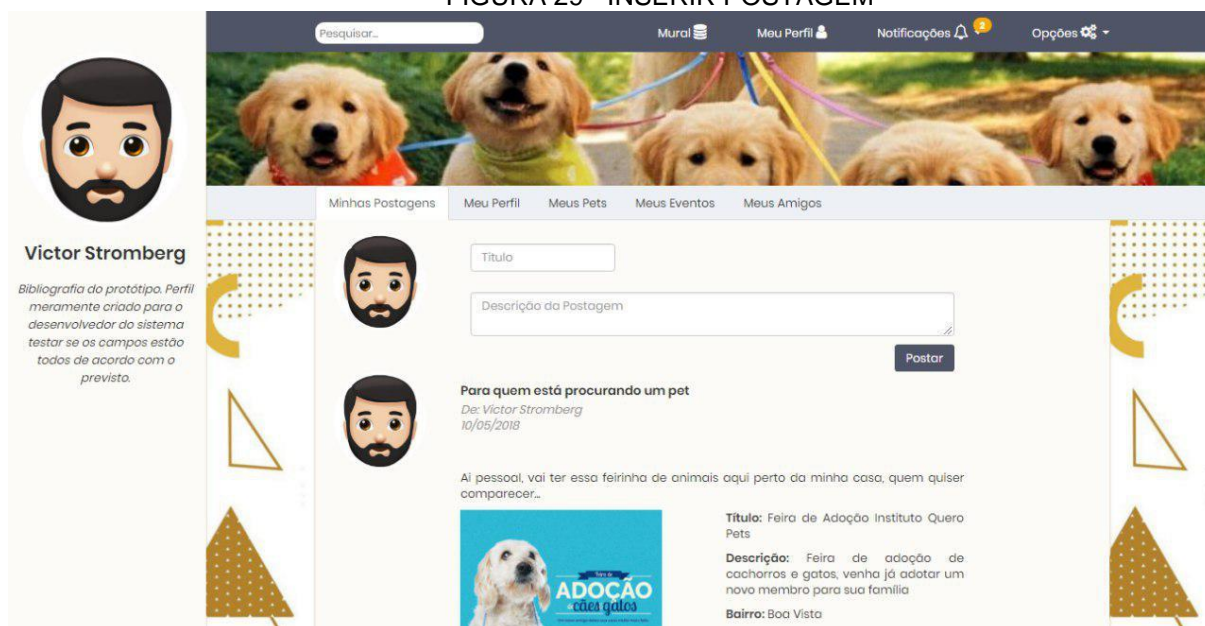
FIGURA 29 - INSERIR POSTAGEM

Pesquisar...

Mural

Meu Perfil

Notificações 2

Opções

Victor Stromberg

Bibliografia do protótipo. Perfil meramente criado para o desenvolvedor do sistema testar se os campos estão todos de acordo com o previsto.

Minhas Postagens

Meu Perfil

Meus Pets

Meus Eventos

Meus Amigos

Título

Descrição da Postagem

Postar

Para quem está procurando um pet

De: Victor Stromberg

10/05/2018

Aí pessoal, vai ter essa feirinha de animais aqui perto da minha casa, quem quiser comparecer...

Feira de
ADOÇÃO
de cães gatos

**Título:** Feira de Adoção Instituto Quero Pets

**Descrição:** Feira de adoção de cachorros e gatos, venha já adotar um novo membro para sua família

**Bairro:** Boa Vista